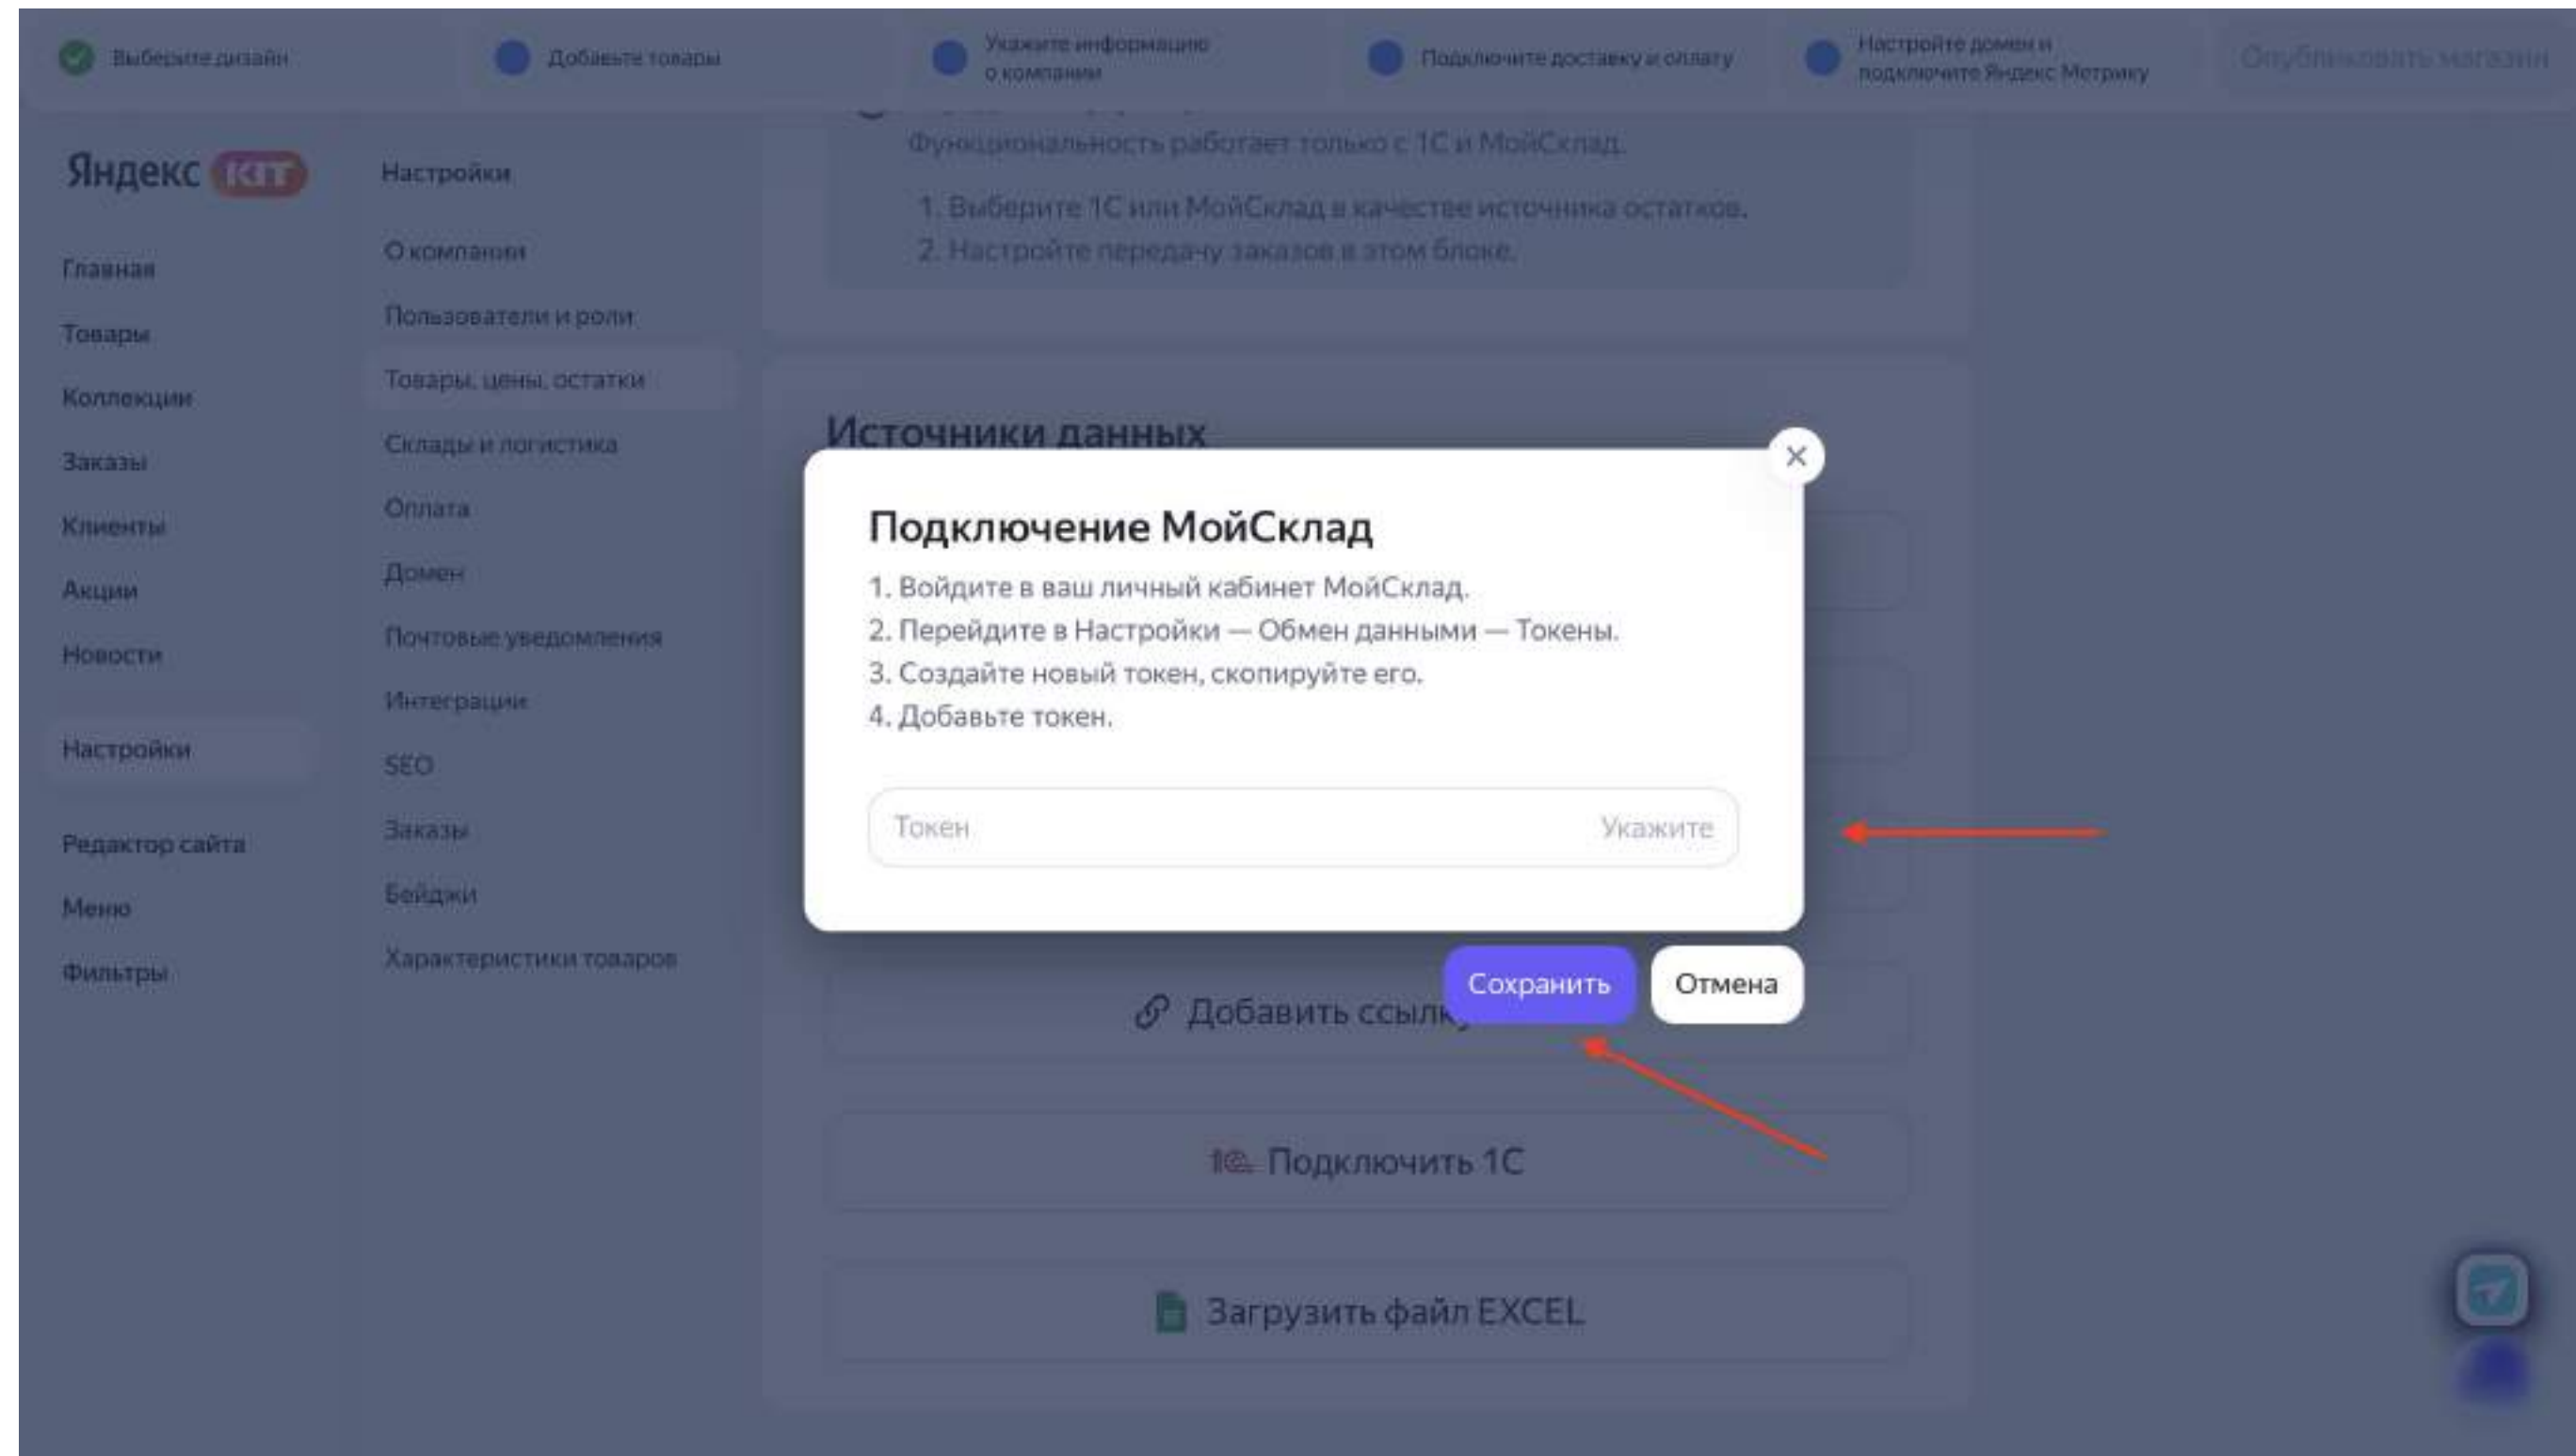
Выберите дизайн

Добавьте товары

Укажите информацию о компании

Подключите доставку и оплату

Настройте домен и подключите Яндекс Метрику

Опубликовать магазин

Яндекс КИТ

Главная
Товары
Коллекции
Заказы
Клиенты
Акции
Новости
Настройки
Редактор сайта
Меню
Фильтры

Настройки
О компании
Пользователи и роли
Товары, цены, остатки
Склады и логистика
Оплата
Домен
Почтовые уведомления
Интеграции
SEO
Заказы
Бейджи
Характеристики товаров

Функциональность работает только с 1С и МойСклад.

1. Выберите 1С или МойСклад в качестве источника остатков.
2. Настройте передачу заказов в этом блоке.

Источники данных

Подключение МойСклад

1. Войдите в ваш личный кабинет МойСклад.
2. Перейдите в Настройки — Обмен данными — Токены.
3. Создайте новый токен, скопируйте его.
4. Добавьте токен.

Токен Укажите

Сохранить Отмена

Добавить ссылку

1С Подключить 1С

Загрузить файл EXCEL